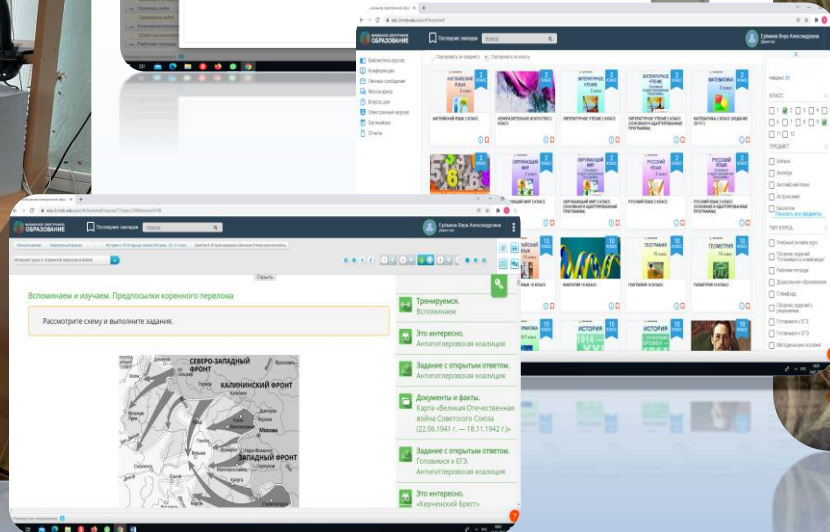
ОБРАЗОВАНИЕ

Последние закладки

Поиск

Гуляева Вера Александровна

Библиотека курсов
Конференции
Личные сообщения
Мессенджер
Вопрос дня
Электронный журнал
Организация
Отчеты

АНГЛИЙСКИЙ ЯЗЫК
ЛИТЕРАТУРНОЕ ЧТЕНИЕ
МАТЕМАТИКА
ОКРУЖАЮЩИЙ МИР
РУССКИЙ ЯЗЫК
ГЕОГРАФИЯ
ГЕОМЕТРИЯ
ИСТОРИЯ

КЛАСС
ПРЕДМЕТ
Алгебра
Английский язык
Астрономия
Показать все предметы
ТИП КУРСА
Учебный онлайн курс
Рабочая тетрадь
Готовимся к ЕГЭ
Готовимся к ОГЭ

ОБРАЗОВАНИЕ

Последние закладки

Поиск

Гуляева Вера Александровна

Скрыть

Вспоминаем и изучаем. Предпосылки коренного перелома

Рассмотрите схему и выполните задания.

СЕВЕРО-ЗАПАДНЫЙ ФРОНТ
КАЛИНИНСКИЙ ФРОНТ
ЗАПАДНЫЙ ФРОНТ
Москва

Тренируемся.
Вспоминаем

Это интересно.
Антигитлеровская коалиция

Задание с открытым ответом.
Антигитлеровская коалиция

Документы и факты.
Карта «Великая Отечественная война Советского Союза (22.06.1941 г. — 18.11.1942 г.)»

Задание с открытым ответом.
Готовимся к ЕГЭ.
Антигитлеровская коалиция

Это интересно.
"Керченский Брест"